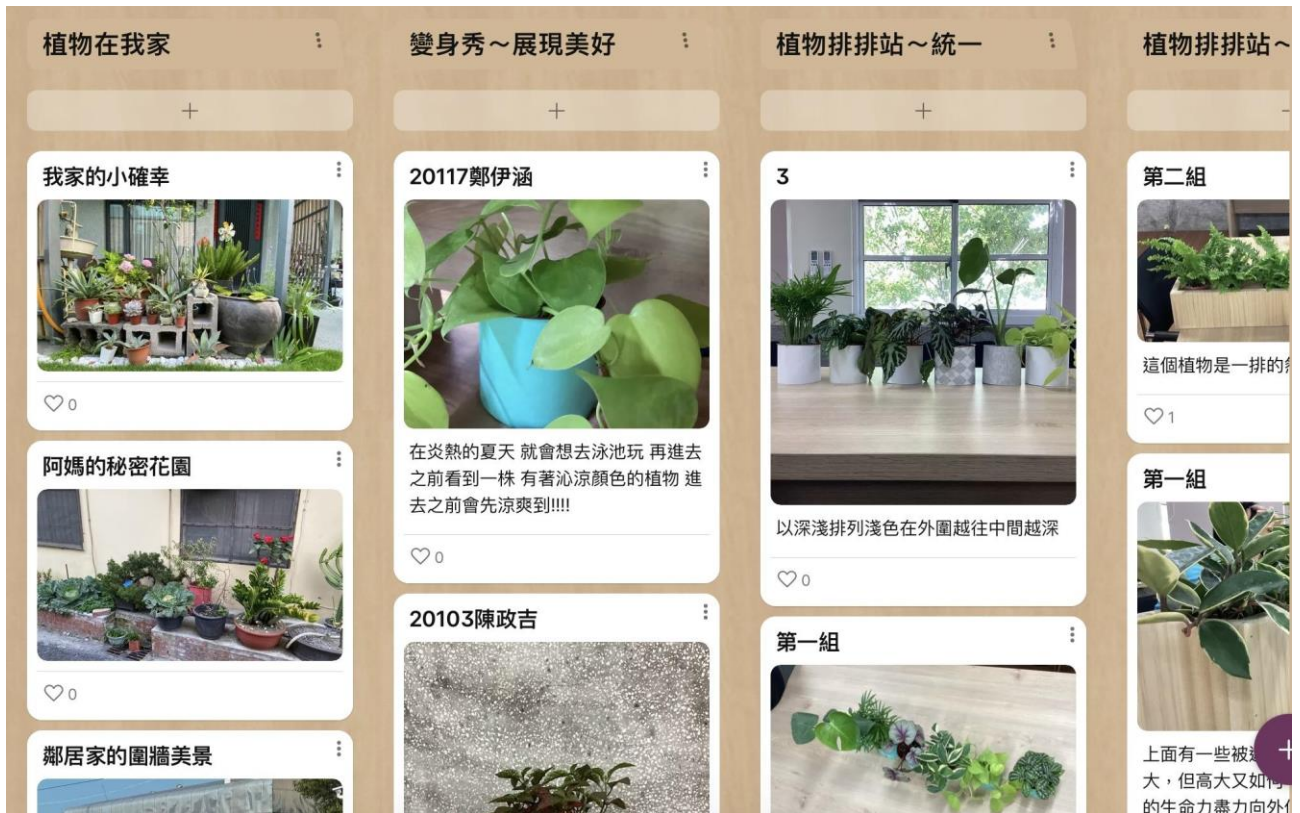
植物在我家

+

我家的小確幸

♡0

阿媽的秘密花園

♡0

鄰居家的圍牆美景

變身秀～展現美好

+

20117鄭伊涵

在炎熱的夏天 就會想去泳池玩 再進去之前看到一株 有著沁涼顏色的植物 進去之前會先涼爽到!!!!

♡0

20103陳政吉

植物排排站～統一

+

3

以深淺排列淺色在外圍越往中間越深

♡0

第一組

植物排排站～

第二組

這個植物是一排的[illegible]

♡1

第一組

上面有一些被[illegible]大，但高大又如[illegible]的生命力盡力向外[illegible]